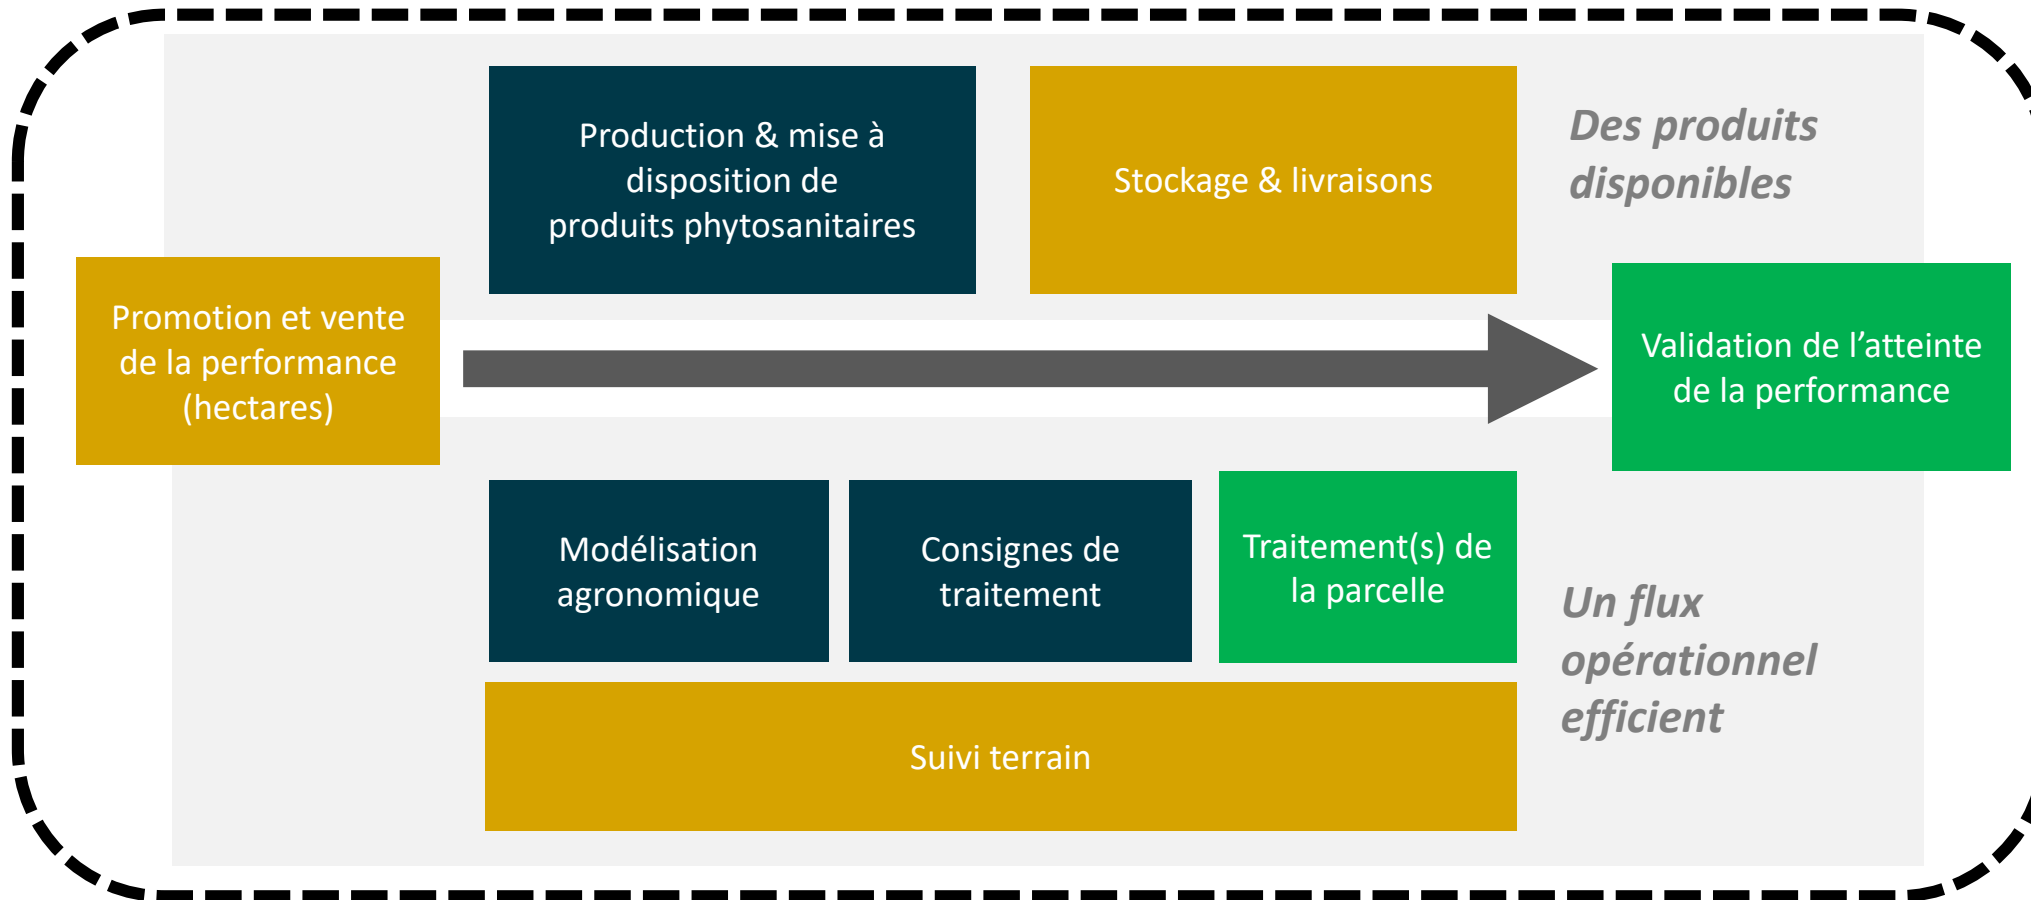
Production & mise à disposition de produits phytosanitaires

Stockage & livraisons

Des produits disponibles

Promotion et vente de la performance (hectares)

Validation de l’atteinte de la performance

Modélisation agronomique

Consignes de traitement

Traitement(s) de la parcelle

Un flux opérationnel efficient

Suivi terrain